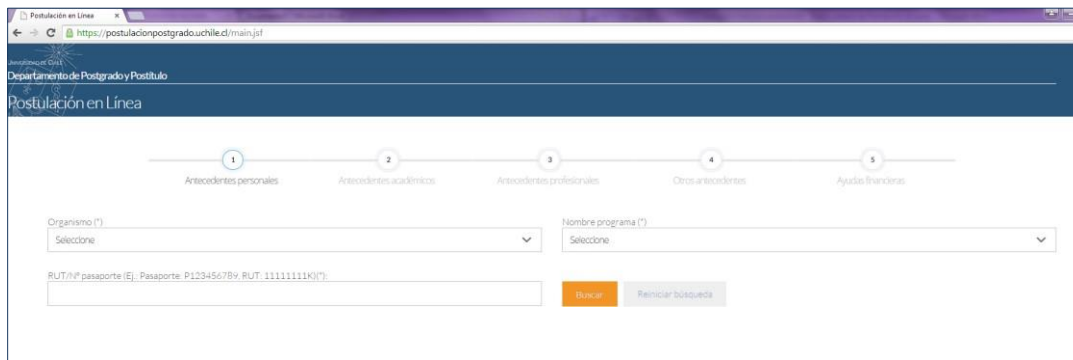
Postulación en Línea ×

https://postulacionpostgrado.uchile.cl/main.jsf

Universidad de Chile
Departamento de Postgrado y Postítulo

Postulación en Línea

1
Antecedentes personales

2
Antecedentes académicos

3
Antecedentes profesionales

4
Otros antecedentes

5
Ayudas financieras

Organismo (*)
Seleccione

Nombre programa (*)
Seleccione

RUT/Nº pasaporte (Ej.: Pasaporte: P123456789, RUT: 11111111K)(*):

Buscar

Reiniciar búsqueda